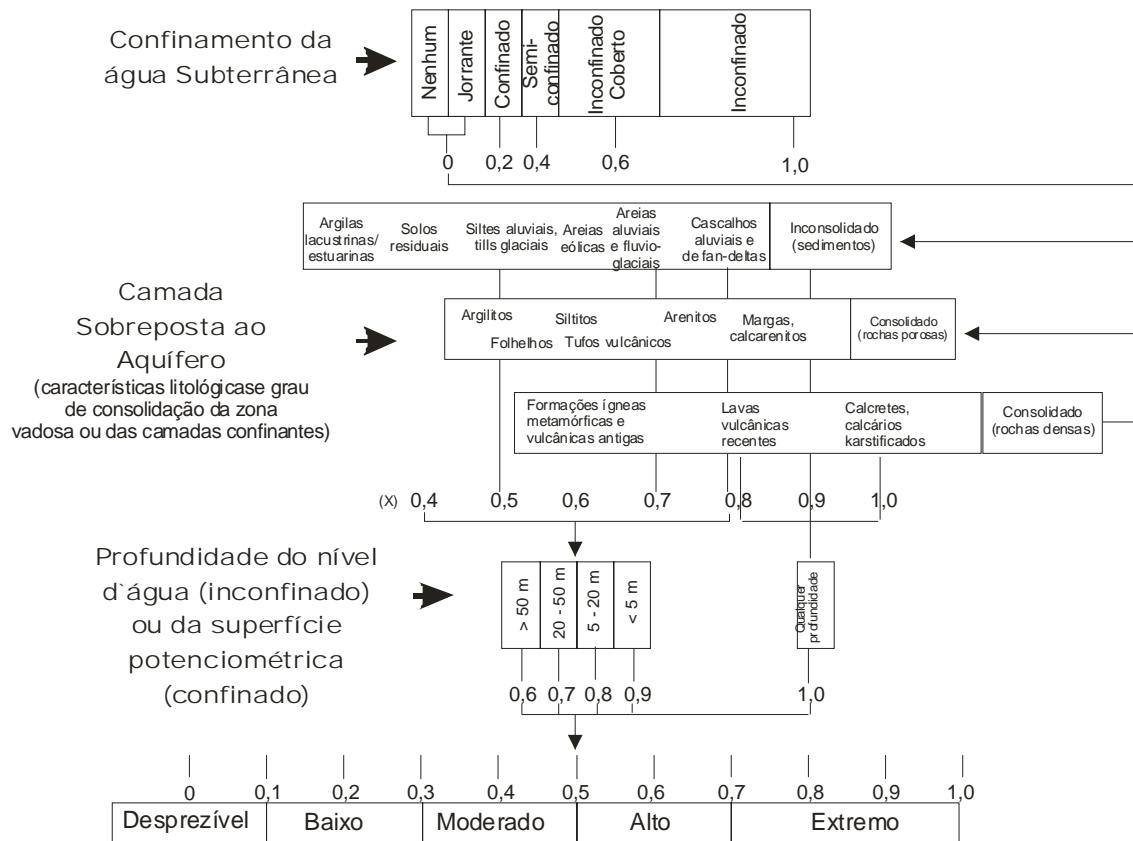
Confinamento da água Subterrânea

Nenhum | Jorrante | Confinado | Semi-confinado | Inconfinado Coberto | Inconfinado

0 0,2 0,4 0,6 1,0

Argilas lacustrinas/ estuarinas | Solos residuais | Siltes aluviais, tills glaciais | Areias eólicas | Areias aluviais e fluvio-glaciais | Cascalhos aluviais e de fan-deltas | Inconsolidado (sedimentos)

Camada Sobreposta ao Aquífero
(características litológicase grau de consolidação da zona vadosa ou das camadas confinantes)

Argilitos | Folhelhos | Siltitos | Tufos vulcânicos | Arenitos | Margas, calcarenitos | Consolidado (rochas porosas)

Formações ígneas metamórficas e vulcânicas antigas | Lavas vulcânicas recentes | Calcretes, calcários karstificados | Consolidado (rochas densas)

(X) 0,4 0,5 0,6 0,7 0,8 0,9 1,0

Profundidade do nível d`água (inconfinado) ou da superfície potenciométrica (confinado)

> 50 m | 20 - 50 m | 5 - 20 m | < 5 m | Qualquer profundidade

0,6 0,7 0,8 0,9 1,0

0 0,1 0,2 0,3 0,4 0,5 0,6 0,7 0,8 0,9 1,0

Desprezível | Baixo | Moderado | Alto | Extremo